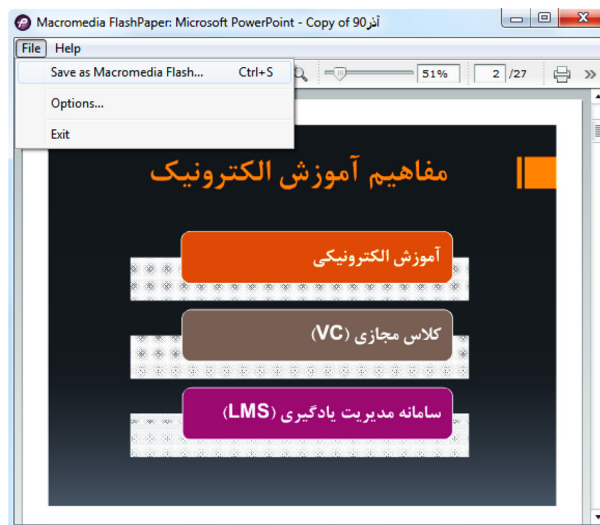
Macromedia FlashPaper: Microsoft PowerPoint - Copy of 90آذر

File Help

Save as Macromedia Flash... Ctrl+S

Options...

Exit

51%

2 /27

مفاهیم آموزش الکترونیک

آموزش الکترونیکی

کلاس مجازی (VC)

سامانه مدیریت یادگیری (LMS)